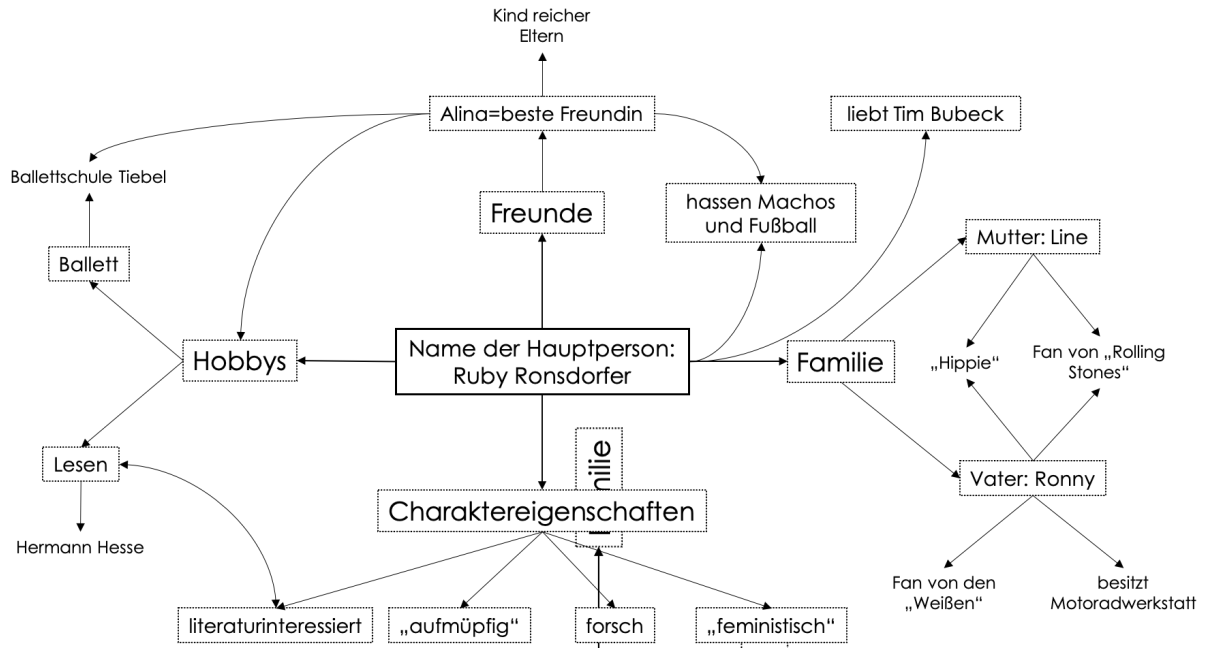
Kind reicher Eltern

Alina=beste Freundin

liebt Tim Bubeck

Ballettschule Tiebel

Freunde

hassen Machos und Fußball

Ballett

Mutter: Line

Hobbys

Name der Hauptperson: Ruby Ronsdorfer

Familie

„Hippie“

Fan von „Rolling Stones“

Lesen

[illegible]milie

Vater: Ronny

Charaktereigenschaften

Hermann Hesse

Fan von den „Weißen“

besitzt Motoradwerkstatt

literaturinteressiert

„aufmüpfig“

forsch

„feministisch“